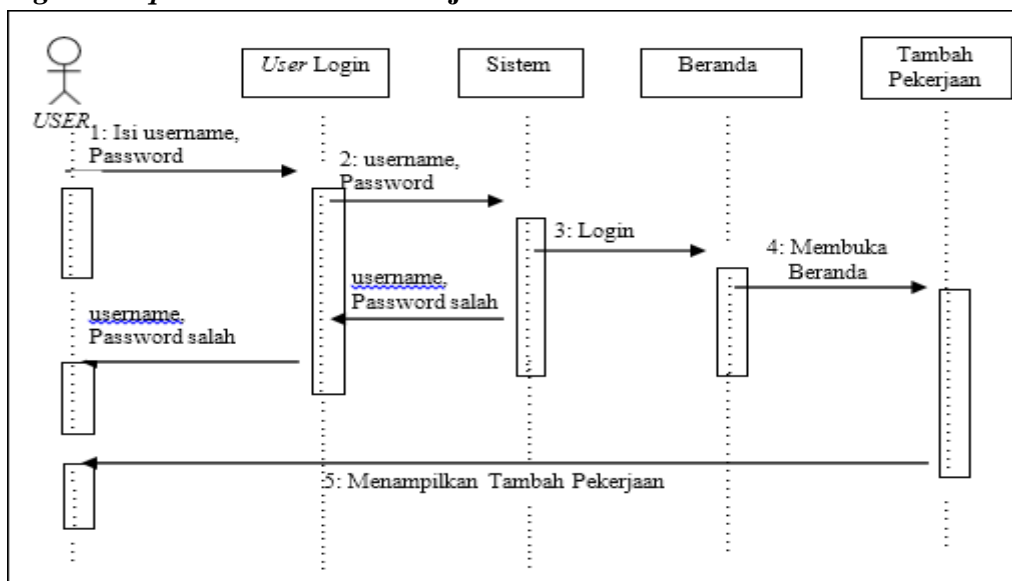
USER

User Login

Sistem

Beranda

Tambah Pekerjaan

1: Isi username, Password

2: username, Password

3: Login

4: Membuka Beranda

username, Password salah

username, Password salah

5: Menampilkan Tambah Pekerjaan